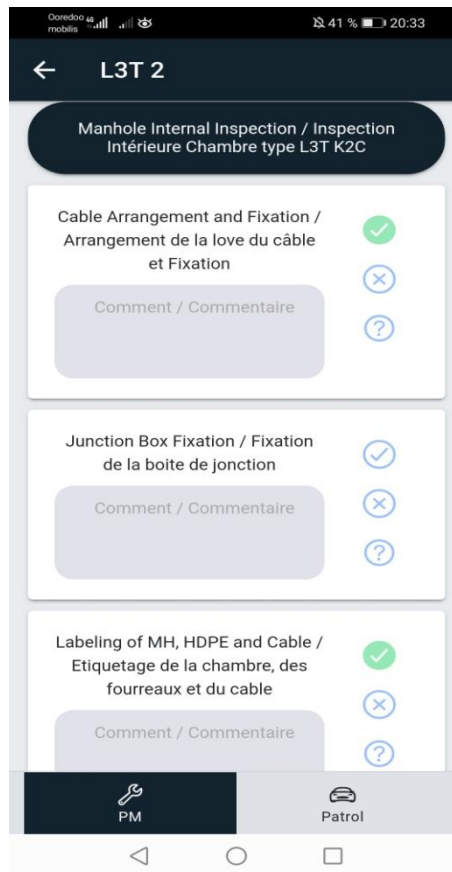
Ooredoo mobilis 4G

41 % 20:33

L3T 2

Manhole Internal Inspection / Inspection Intérieure Chambre type L3T K2C

Cable Arrangement and Fixation / Arrangement de la love du câble et Fixation

Comment / Commentaire

Junction Box Fixation / Fixation de la boite de jonction

Comment / Commentaire

Labeling of MH, HDPE and Cable / Etiquetage de la chambre, des fourreaux et du cable

Comment / Commentaire

PM

Patrol